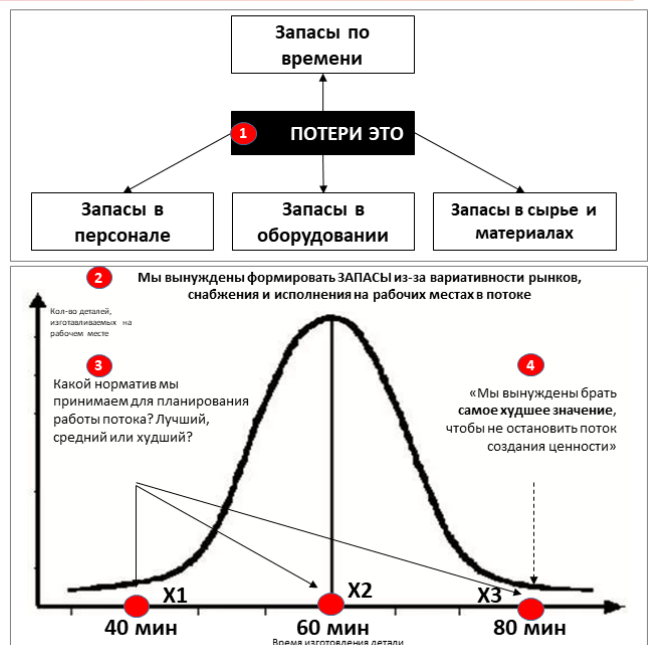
Запасы по времени

1 ПОТЕРИ ЭТО

Запасы в персонале

Запасы в оборудовании

Запасы в сырье и материалах

2 Мы вынуждены формировать ЗАПАСЫ из-за вариативности рынков, снабжения и исполнения на рабочих местах в потоке

Кол-во деталей, изготавливаемых на рабочем месте

3 Какой норматив мы принимаем для планирования работы потока? Лучший, средний или худший?

4 «Мы вынуждены брать самое худшее значение, чтобы не остановить поток создания ценности»

X1

X2

X3

40 мин

60 мин

80 мин

Время изготовления детали